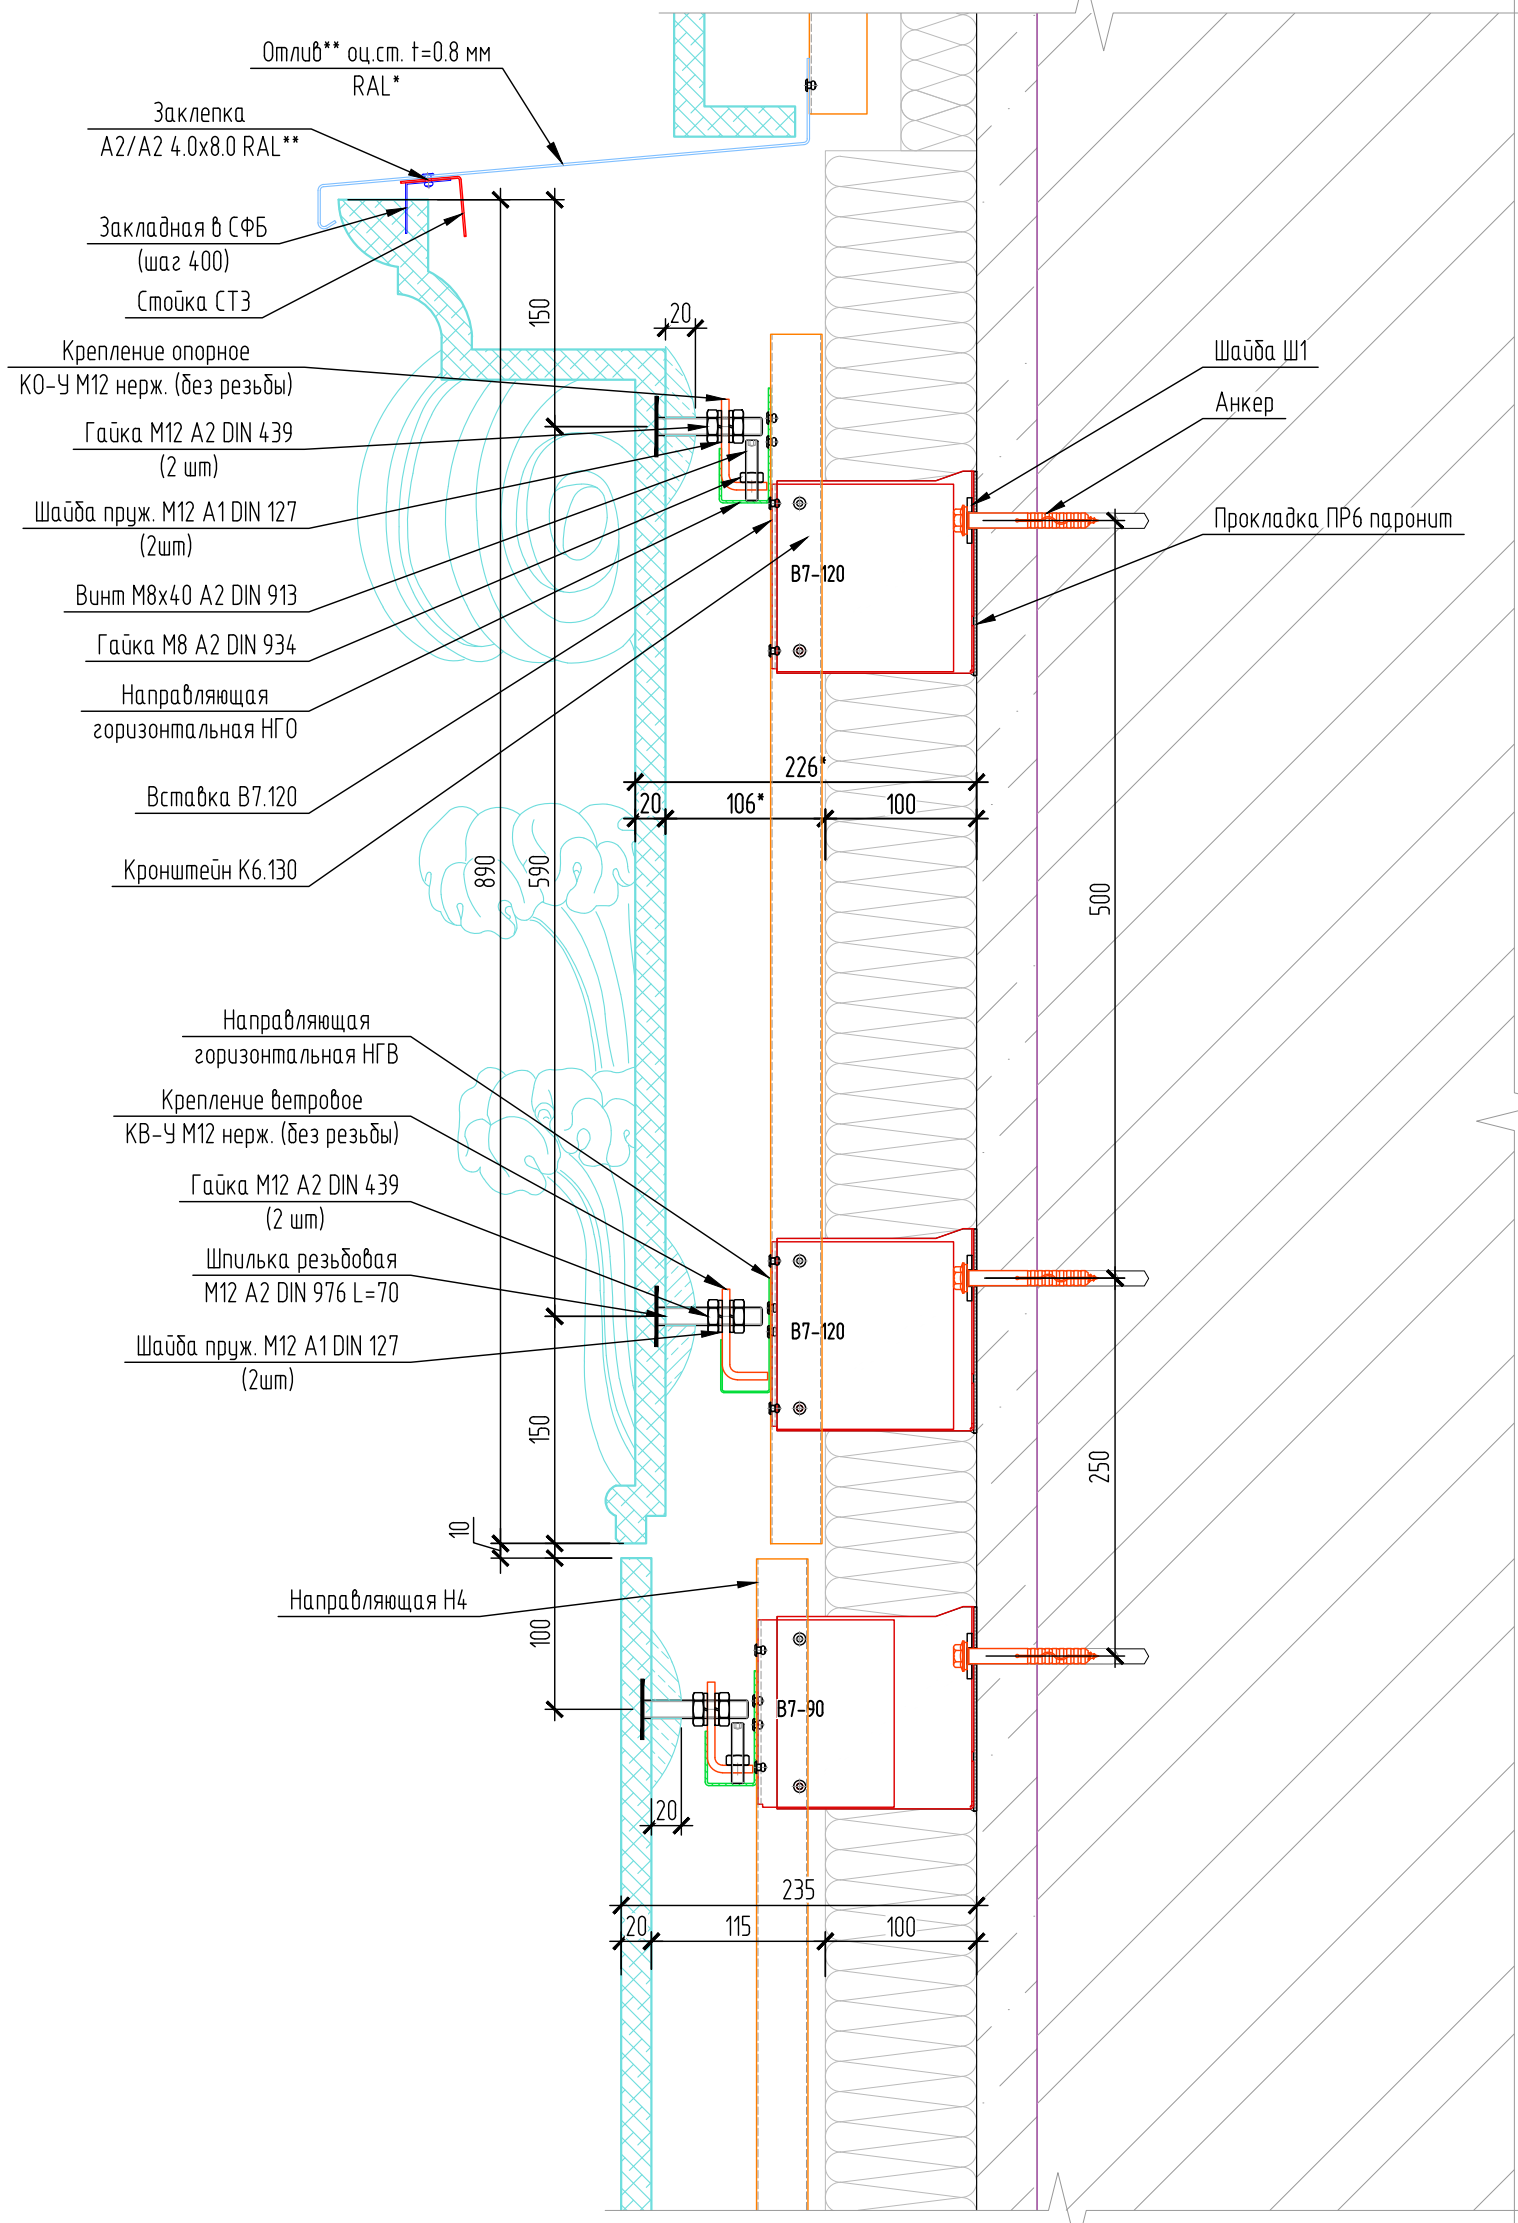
Отлив** оц.ст. t=0.8 мм
RAL*

Заклепка
A2/A2 4.0x8.0 RAL**

Закладная в СФБ
(шаг 400)

Стойка СТ3

Крепление опорное
КО-У М12 нерж. (без резьбы)

Гайка М12 А2 DIN 439
(2 шт)

Шайба пруж. М12 А1 DIN 127
(2шт)

Винт М8х40 А2 DIN 913

Гайка М8 А2 DIN 934

Направляющая
горизонтальная НГО

Вставка В7.120

Кронштейн К6.130

Шайба Ш1

Анкер

Прокладка ПР6 паронит

В7-120

20

150

226*

20

106*

100

890

590

500

Направляющая
горизонтальная НГВ

Крепление ветровое
КВ-У М12 нерж. (без резьбы)

Гайка М12 А2 DIN 439
(2 шт)

Шпилька резьбовая
М12 А2 DIN 976 L=70

Шайба пруж. М12 А1 DIN 127
(2шт)

В7-120

150

250

10

Направляющая Н4

100

В7-90

20

235

20

115

100